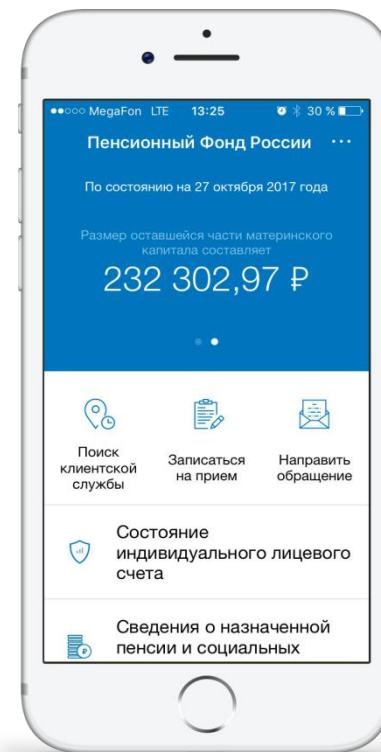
●●○○○ MegaFon LTE 13:25 30 %

Пенсионный Фонд России ···

По состоянию на 27 октября 2017 года

Размер оставшейся части материнского капитала составляет

232 302,97 ₽

Поиск клиентской службы

Записаться на прием

Направить обращение

Состояние индивидуального лицевого счета

Сведения о назначенной пенсии и социальных